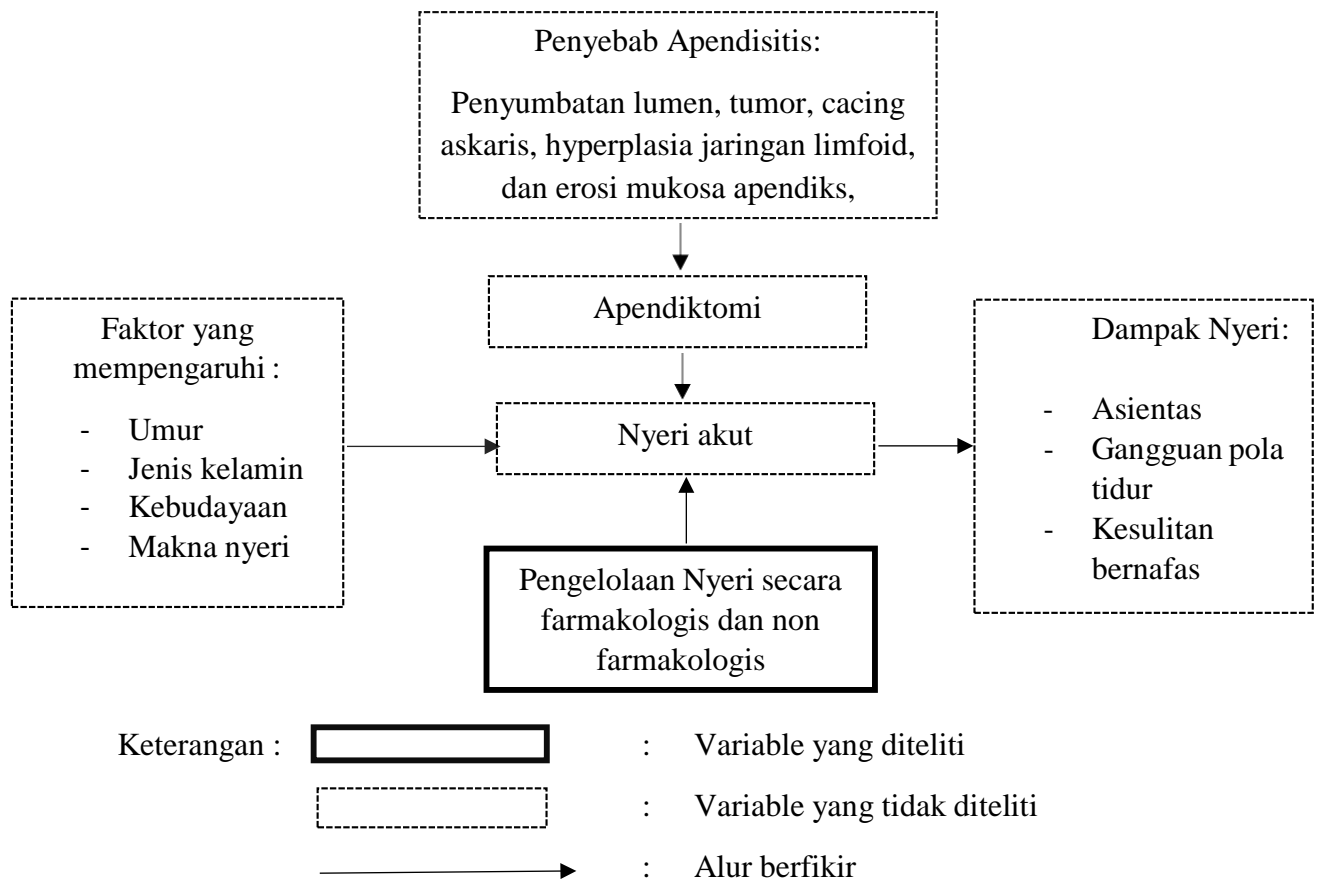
Penyebab Apendisitis:

Penyumbatan lumen, tumor, cacing askaris, hyperplasia jaringan limfoid, dan erosi mukosa apendiks,

Apendiktomi

Faktor yang mempengaruhi :

- Umur
- Jenis kelamin
- Kebudayaan
- Makna nyeri

Nyeri akut

Dampak Nyeri:

- Asientas
- Gangguan pola tidur
- Kesulitan bernafas

Pengelolaan Nyeri secara farmakologis dan non farmakologis

Keterangan : : Variable yang diteliti

: Variable yang tidak diteliti

: Alur berfikir